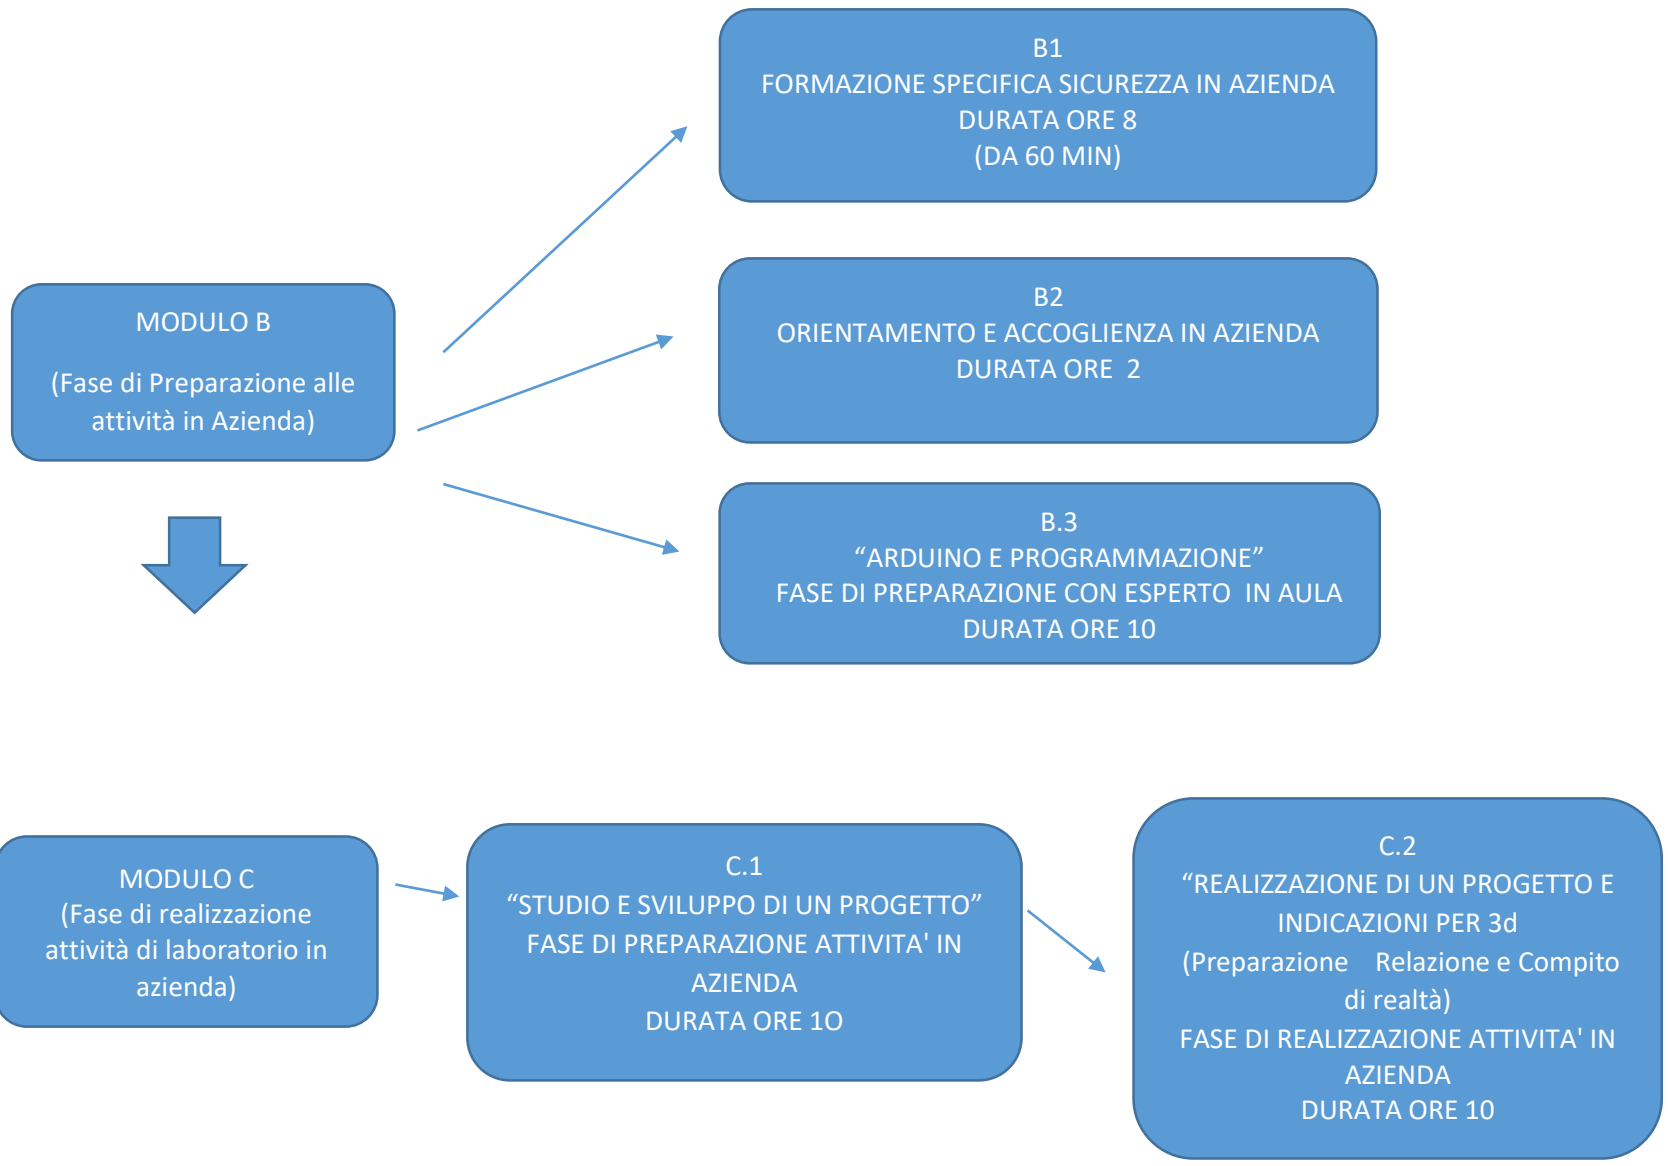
MODULO B

(Fase di Preparazione alle attività in Azienda)

B1
FORMAZIONE SPECIFICA SICUREZZA IN AZIENDA
DURATA ORE 8
(DA 60 MIN)

B2
ORIENTAMENTO E ACCOGLIENZA IN AZIENDA
DURATA ORE 2

B.3
“ARDUINO E PROGRAMMAZIONE”
FASE DI PREPARAZIONE CON ESPERTO IN AULA
DURATA ORE 10

MODULO C
(Fase di realizzazione attività di laboratorio in azienda)

C.1
“STUDIO E SVILUPPO DI UN PROGETTO”
FASE DI PREPARAZIONE ATTIVITA' IN AZIENDA
DURATA ORE 1O

C.2
“REALIZZAZIONE DI UN PROGETTO E INDICAZIONI PER 3d
(Preparazione Relazione e Compito di realtà)
FASE DI REALIZZAZIONE ATTIVITA' IN AZIENDA
DURATA ORE 10